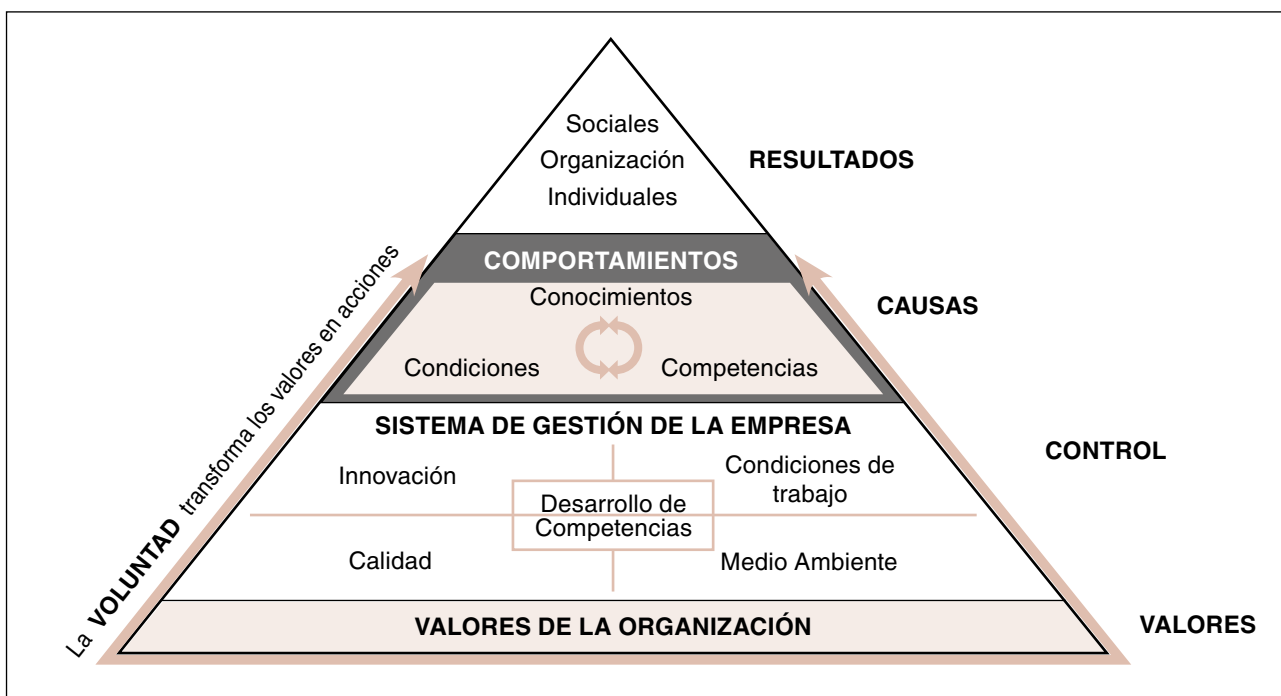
Sociales
Organización
Individuales

RESULTADOS

COMPORTAMIENTOS

Conocimientos

Condiciones

Competencias

CAUSAS

SISTEMA DE GESTIÓN DE LA EMPRESA

Innovación

Condiciones de trabajo

Desarrollo de Competencias

Calidad

Medio Ambiente

CONTROL

VALORES DE LA ORGANIZACIÓN

VALORES

La VOLUNTAD transforma los valores en acciones